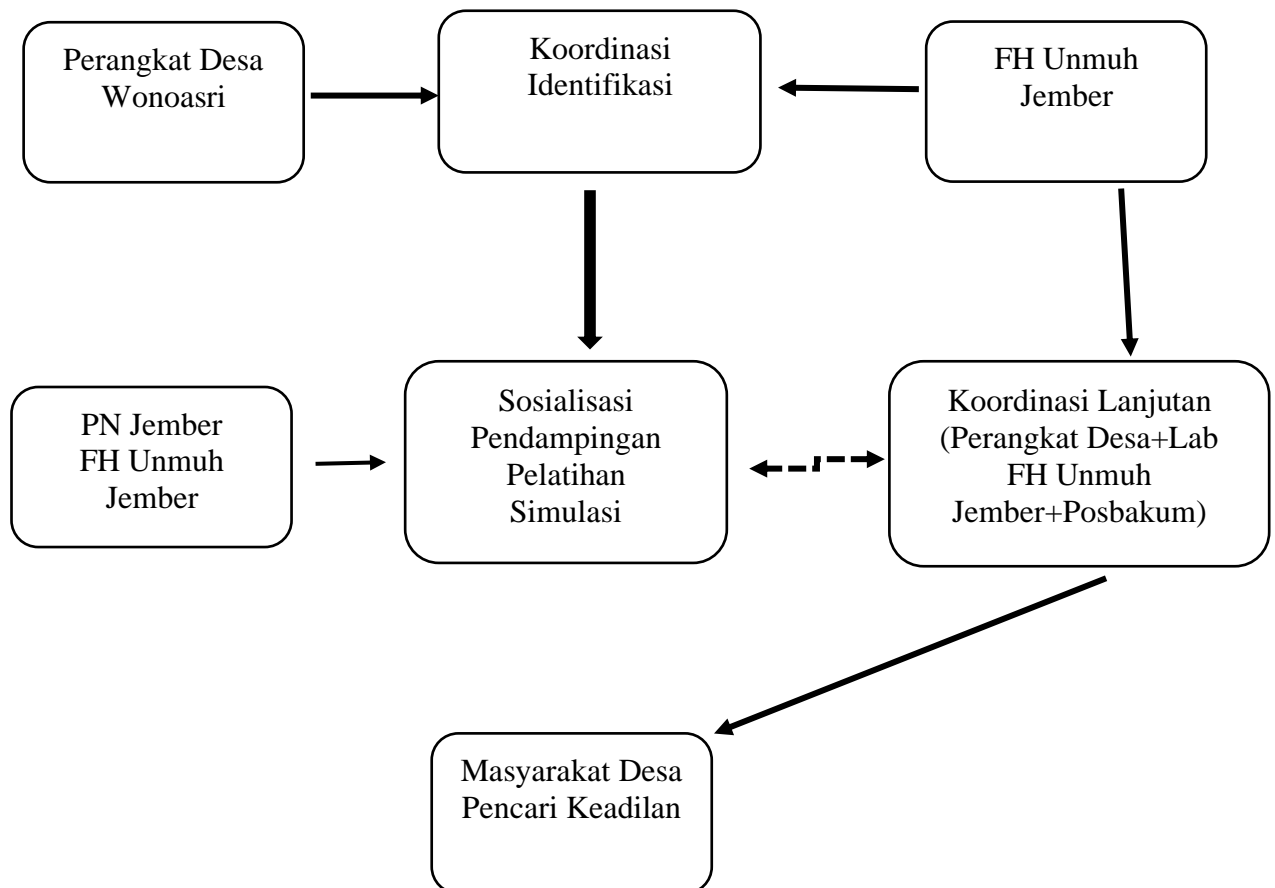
Perangkat Desa Wonoasri

Koordinasi Identifikasi

FH Unmuh Jember

PN Jember FH Unmuh Jember

Sosialisasi Pendampingan Pelatihan Simulasi

Koordinasi Lanjutan (Perangkat Desa+Lab FH Unmuh Jember+Posbakum)

Masyarakat Desa Pencari Keadilan